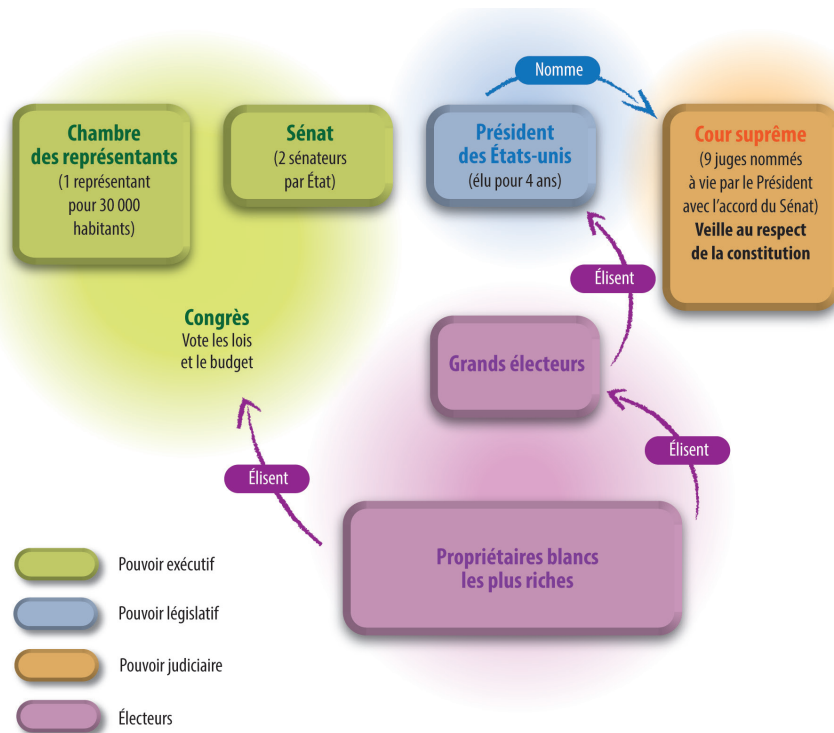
Nomme

Chambre des représentants
(1 représentant pour 30 000 habitants)

Sénat
(2 sénateurs par État)

Président des États-unis
(élu pour 4 ans)

Cour suprême
(9 juges nommés à vie par le Président avec l'accord du Sénat)
Veille au respect de la constitution

Élisent

Congrès
Vote les lois et le budget

Grands électeurs

Élisent

Élisent

Propriétaires blancs les plus riches

Pouvoir exécutif

Pouvoir législatif

Pouvoir judiciaire

Électeurs